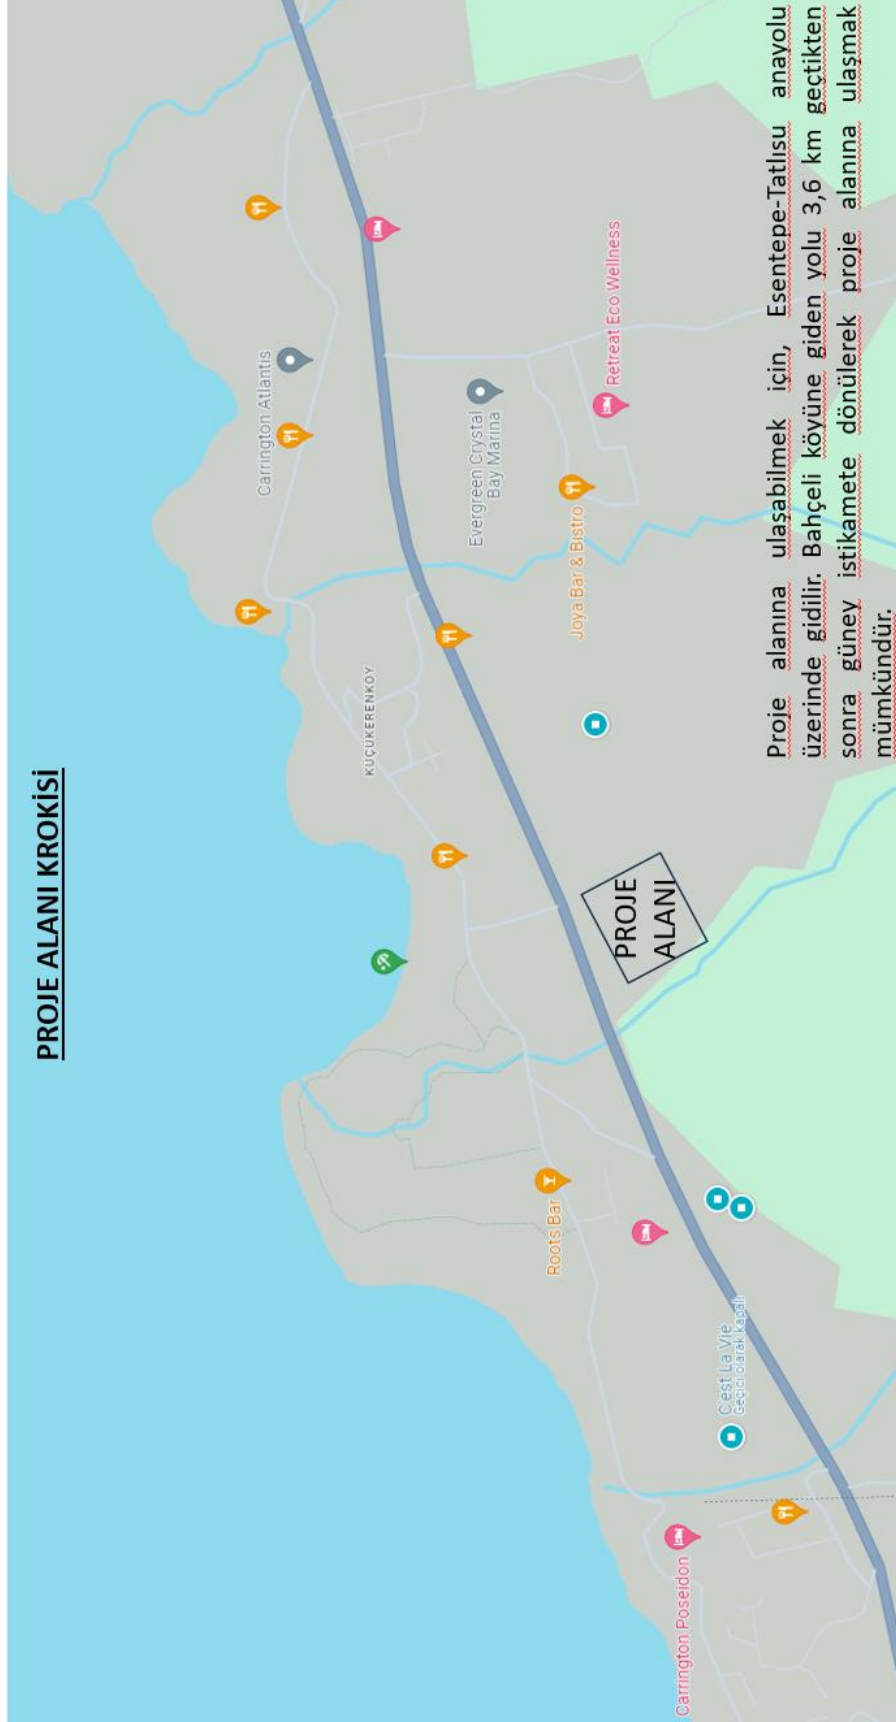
PROJE ALANI KROKİSİ

Carrington Atlantis

Evergreen Crystal Bay Marina

Retreat Eco Wellness

Joya Bar & Bistro

KÜÇÜKERENKÖY

PROJE ALANI

Roots Bar

C'est La Vie
Geçici olarak kapalı

Carrington Poseidon

Proje alanına ulaşabilmek için, Esentepe-Tatlısu anayolu üzerinde gidilir. Bahçeli köyüne giden yolu 3,6 km geçtikten sonra güney istikamete dönülerek proje alanına ulaşmak mümkündür.